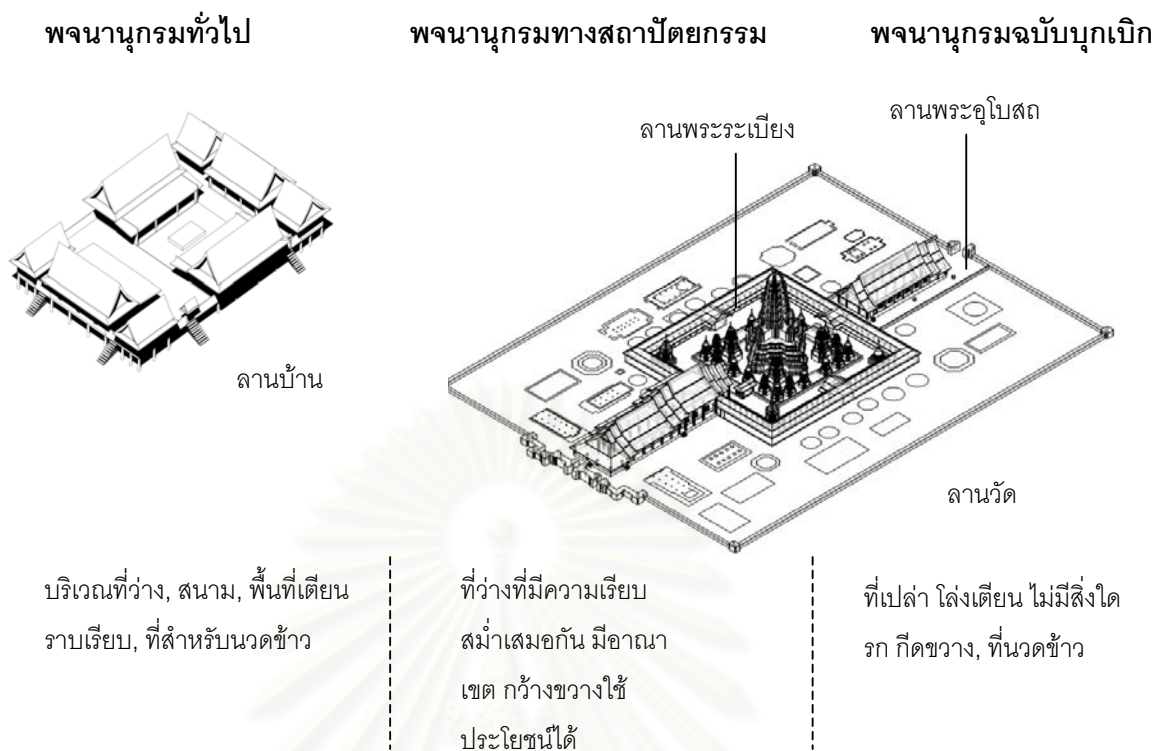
พจนานุกรมทั่วไป

พจนานุกรมทางสถาปัตยกรรม

พจนานุกรมฉบับบุกเบิก

ลานบ้าน

ลานพระระเบียง

ลานพระอุโบสถ

ลานวัด

บริเวณที่ว่าง, สนาม, พื้นที่เตียน ราบเรียบ, ที่สำหรับนวดข้าว

ที่ว่างที่มีความเรียบ สม่ำเสมอกัน มีอาณาเขต กว้างขวางใช้ประโยชน์ได้

ที่เปล่า โล่งเตียน ไม่มีสิ่งใด รก กีดขวาง, ที่นวดข้าว